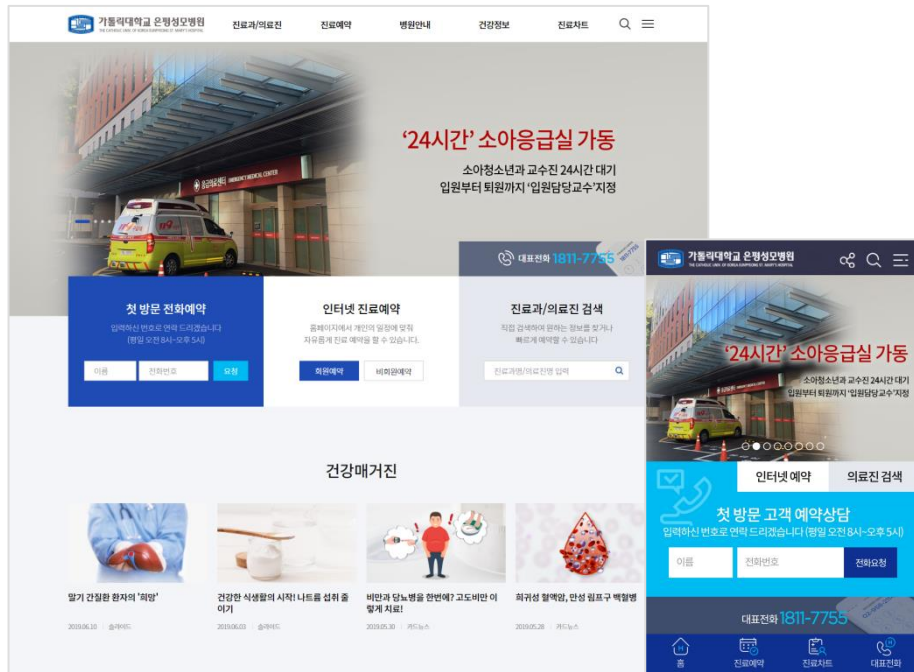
가톨릭대학교 은평성모병원
THE CATHOLIC UNIV. OF KOREA EUNPYEONG ST. MARY'S HOSPITAL

진료과/의료진 진료예약 병원안내 건강정보 진료차트

'24시간' 소아응급실 가동
소아청소년과 교수진 24시간 대기
입원부터 퇴원까지 '입원담당교수'지정

대표전화 1811-7755

첫 방문 전화예약
입력하신 번호로 연락 드리겠습니다
(평일 오전 8시~오후 5시)
이름 전화번호 요청

인터넷 진료예약
홈페이지에서 개인의 일정에 맞춰 자유롭게 진료 예약을 할 수 있습니다.
회원예약 비회원예약

진료과/의료진 검색
직접 검색하여 원하는 정보를 찾거나 빠르게 예약할 수 있습니다.
진료과명/의료진명 입력

건강매거진

알기 간질환 환자의 '희망'
2019.06.10 슬라이드

건강한 식생활의 시작! 나트륨 섭취 줄이기
2019.06.03 슬라이드

비만과 당뇨병을 한번에? 고도비만 이렇게 치료!
2019.05.30 카드뉴스

희귀성 혈액암, 만성 림프구 백혈병
2019.05.28 카드뉴스

가톨릭대학교 은평성모병원
THE CATHOLIC UNIV. OF KOREA EUNPYEONG ST. MARY'S HOSPITAL

'24시간' 소아응급실 가동
소아청소년과 교수진 24시간 대기
입원부터 퇴원까지 '입원담당교수'지정

인터넷 예약 의료진 검색

첫 방문 고객 예약상담
입력하신 번호로 연락 드리겠습니다 (평일 오전 8시~오후 5시)
이름 전화번호 전화요청

대표전화 1811-7755

홈 진료예약 진료차트 대표전화